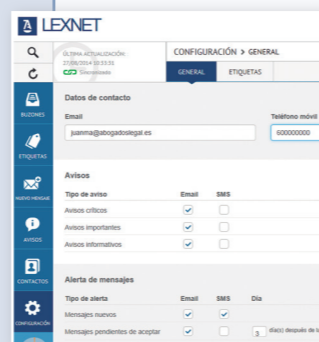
LEXNET

ÚLTIMA ACTUALIZACIÓN:
27/08/2014 10:33:31
Sincronizado

CONFIGURACIÓN > GENERAL

GENERAL
ETIQUETAS

BUZONES
ETIQUETAS
NUEVO MENSAJE
AVISOS
CONTACTOS
CONFIGURACIÓN

Datos de contacto

Email
juanma@abogadoslegal.es

Teléfono móvil
600000000

Avisos

| Tipo de aviso | Email | SMS |
|---|---|---|
| Avisos críticos | ✓ | |
| Avisos importantes | ✓ | |
| Avisos informativos | ✓ | |

Alerta de mensajes

| Tipo de alerta | Email | SMS | Día |
|---|---|---|---|
| Mensajes nuevos | ✓ | ✓ | |
| Mensajes pendientes de aceptar | ✓ | | 3 día(s) después de la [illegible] |